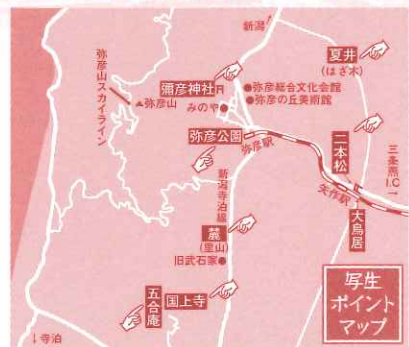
新潟↑

夏井
(はざ木)

弥彦山スカイライン

▲弥彦山

彌彦神社

●弥彦総合文化会館
●弥彦の丘美術館

みのや●

弥彦公園

弥彦駅

二本松

三条燕I.C

矢作駅

大鳥居

新潟寺泊線

蒲
(里山)

旧武石家●

五合庵

国上寺

↓寺泊

写生
ポイント
マップ